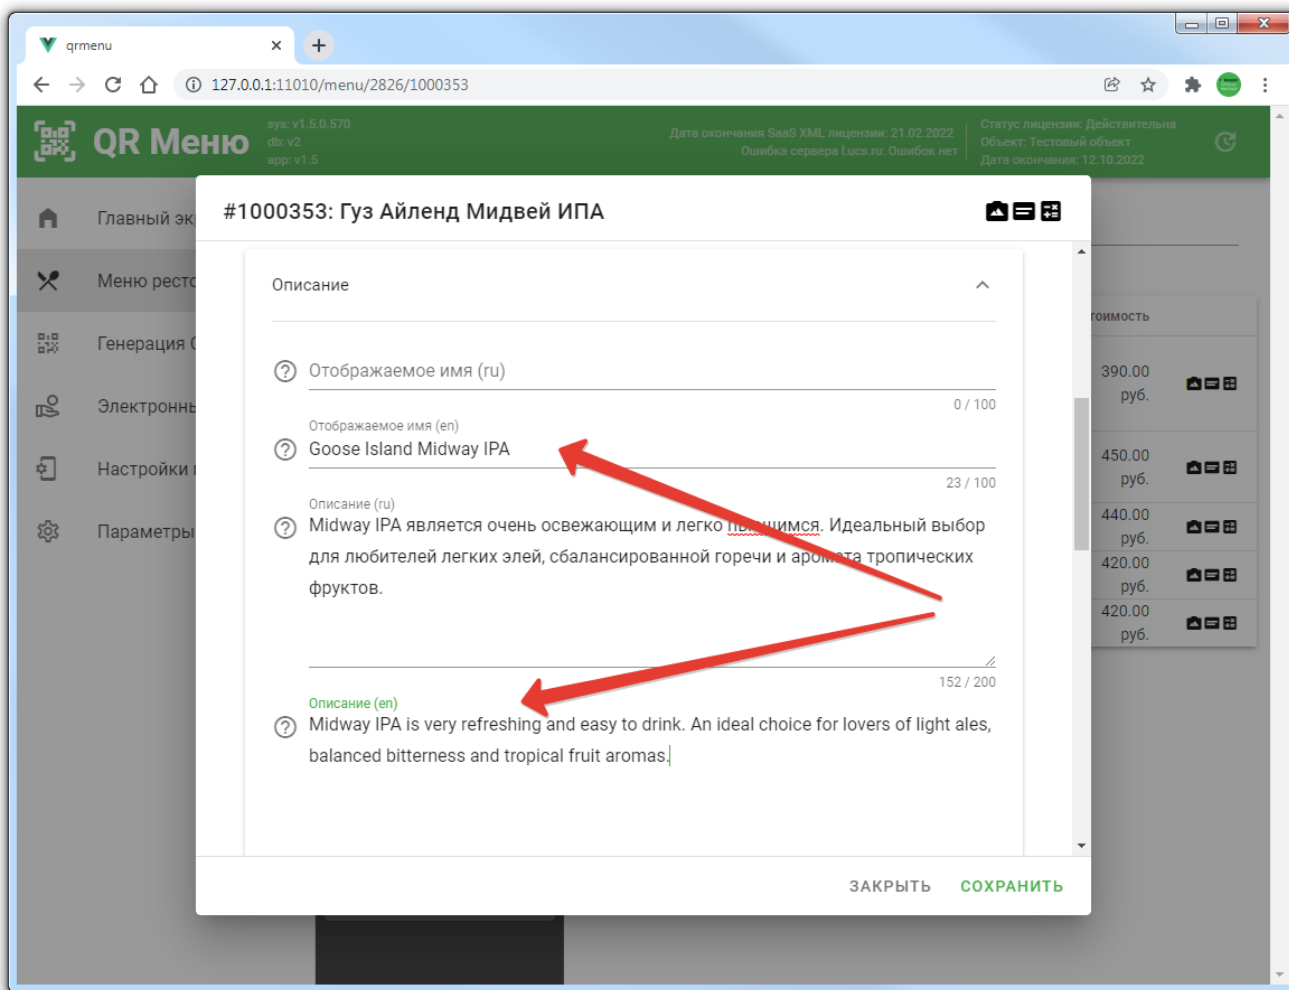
qrmenu

127.0.0.1:11010/menu/2826/1000353

QR Меню
sys: v1.5.0.570
db: v2
app: v1.5

Дата окончания SaaS XML лицензии: 21.02.2022
Ошибка сервера l.ucs.ru: Ошибок нет

Статус лицензии: Действительна
Объект: Тестовый объект
Дата окончания: 12.10.2022

Главный эк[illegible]
Меню рест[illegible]
Генерация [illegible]
Электронн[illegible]
Настройки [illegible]
Параметры

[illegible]тоимость
390.00 руб.
450.00 руб.
440.00 руб.
420.00 руб.
420.00 руб.

#1000353: Гуз Айленд Мидвей ИПА

Описание

Отображаемое имя (ru)
0 / 100

Отображаемое имя (en)
Goose Island Midway IPA
23 / 100

Описание (ru)
Midway IPA является очень освежающим и легко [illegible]. Идеальный выбор для любителей легких элей, сбалансированной горечи и аро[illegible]та тропических фруктов.
152 / 200

Описание (en)
Midway IPA is very refreshing and easy to drink. An ideal choice for lovers of light ales, balanced bitterness and tropical fruit aromas.

ЗАКРЫТЬ
СОХРАНИТЬ